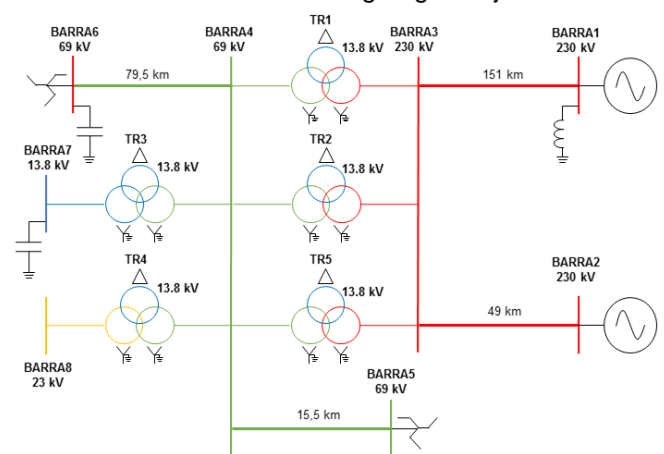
BARRA6
69 kV

BARRA4
69 kV

TR1
13.8 kV

BARRA3
230 kV

BARRA1
230 kV

79,5 km

151 km

BARRA7
13.8 kV

TR3
13.8 kV

TR2
13.8 kV

TR4
13.8 kV

TR5
13.8 kV

BARRA2
230 kV

49 km

BARRA8
23 kV

BARRA5
69 kV

15,5 km